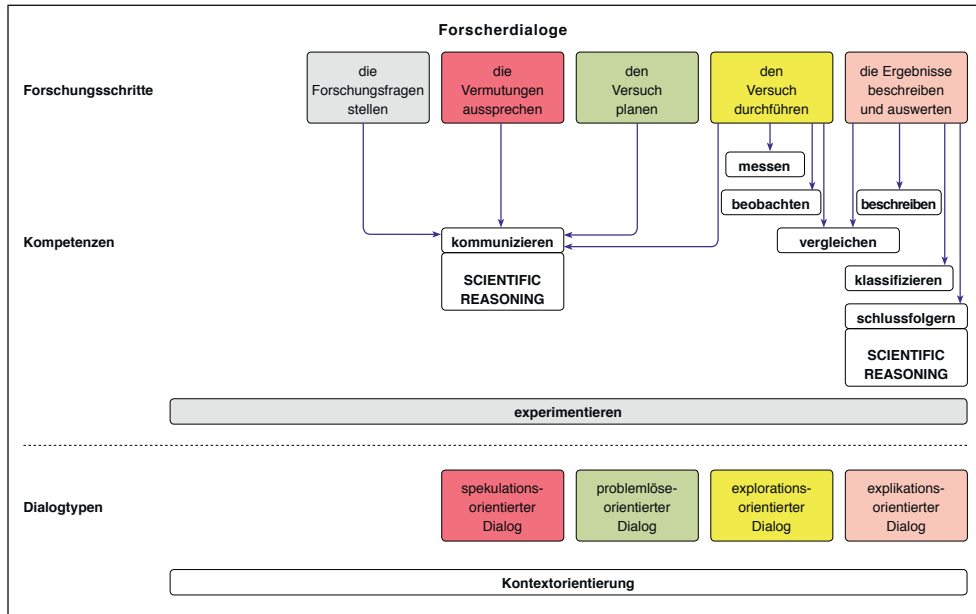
Forscherdialoge

Forschungsschritte

die Forschungsfragen stellen

die Vermutungen aussprechen

den Versuch planen

den Versuch durchführen

die Ergebnisse beschreiben und auswerten

messen

beobachten

beschreiben

Kompetenzen

kommunizieren

vergleichen

SCIENTIFIC REASONING

klassifizieren

schlussfolgern

SCIENTIFIC REASONING

experimentieren

Dialogtypen

spekulationsorientierter Dialog

problemlöseorientierter Dialog

explorationsorientierter Dialog

explikationsorientierter Dialog

Kontextorientierung